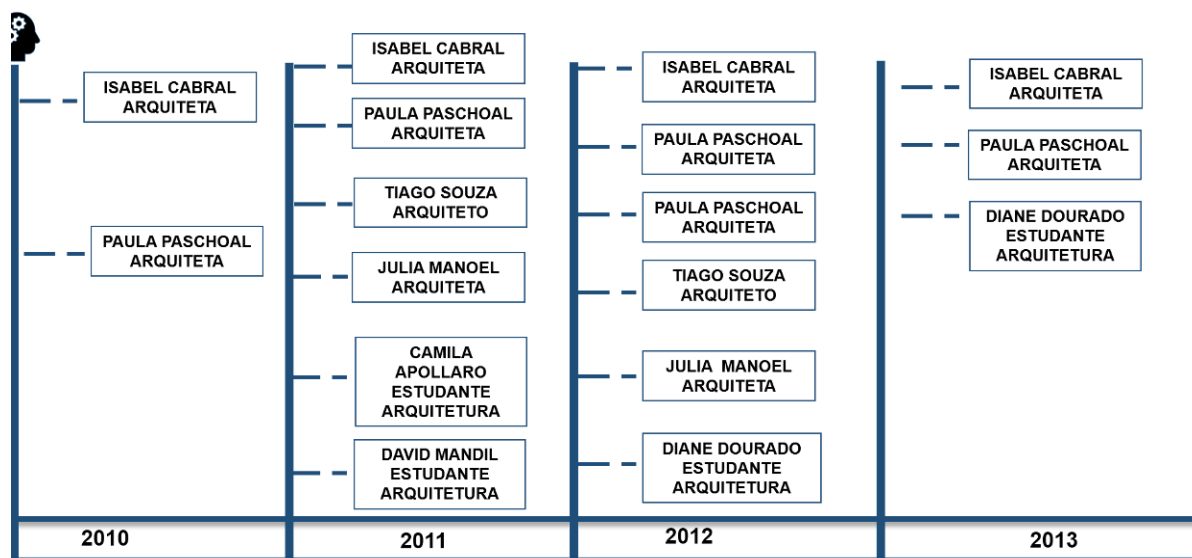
ISABEL CABRAL ARQUITETA

PAULA PASCHOAL ARQUITETA

ISABEL CABRAL ARQUITETA

PAULA PASCHOAL ARQUITETA

TIAGO SOUZA ARQUITETO

JULIA MANOEL ARQUITETA

CAMILA APOLLARO ESTUDANTE ARQUITETURA

DAVID MANDIL ESTUDANTE ARQUITETURA

ISABEL CABRAL ARQUITETA

PAULA PASCHOAL ARQUITETA

PAULA PASCHOAL ARQUITETA

TIAGO SOUZA ARQUITETO

JULIA MANOEL ARQUITETA

DIANE DOURADO ESTUDANTE ARQUITETURA

ISABEL CABRAL ARQUITETA

PAULA PASCHOAL ARQUITETA

DIANE DOURADO ESTUDANTE ARQUITETURA

2010

2011

2012

2013